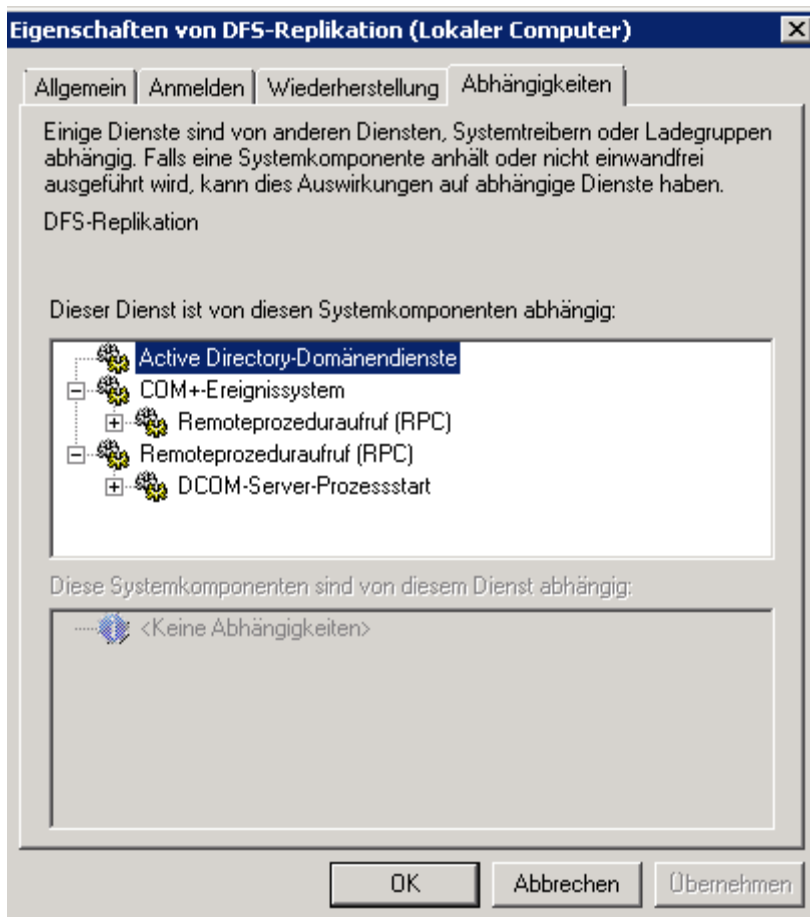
Eigenschaften von DFS-Replikation (Lokaler Computer)

Allgemein | Anmelden | Wiederherstellung | Abhängigkeiten

Einige Dienste sind von anderen Diensten, Systemtreibern oder Ladegruppen abhängig. Falls eine Systemkomponente anhält oder nicht einwandfrei ausgeführt wird, kann dies Auswirkungen auf abhängige Dienste haben.

DFS-Replikation

Dieser Dienst ist von diesen Systemkomponenten abhängig:

Active Directory-Domänendienste
COM+-Ereignissystem
Remoteprozeduraufruf (RPC)
Remoteprozeduraufruf (RPC)
DCOM-Server-Prozessstart

Diese Systemkomponenten sind von diesem Dienst abhängig:

<Keine Abhängigkeiten>

OK | Abbrechen | Übernehmen